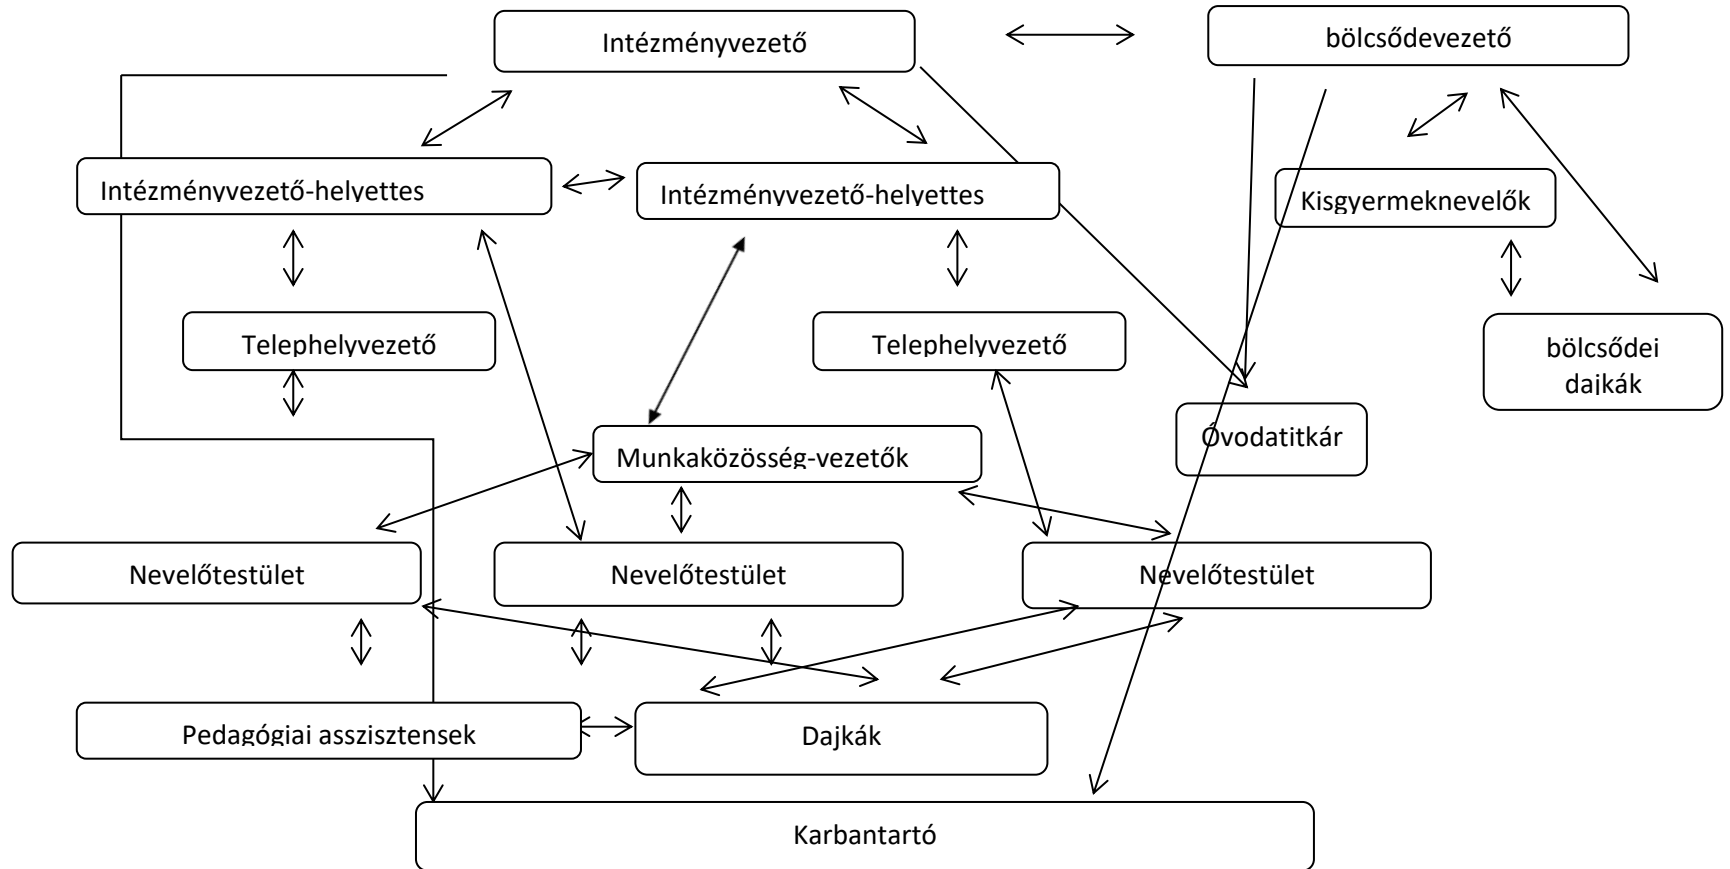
Intézményvezető

bölcsődevezető

Intézményvezető-helyettes

Intézményvezető-helyettes

Kisgyermeknevelők

Telephelyvezető

Telephelyvezető

bölcsődei dajkák

Óvodatitkár

Munkaközösség-vezetők

Nevelőtestület

Nevelőtestület

Nevelőtestület

Pedagógiai asszisztensek

Dajkák

Karbantartó